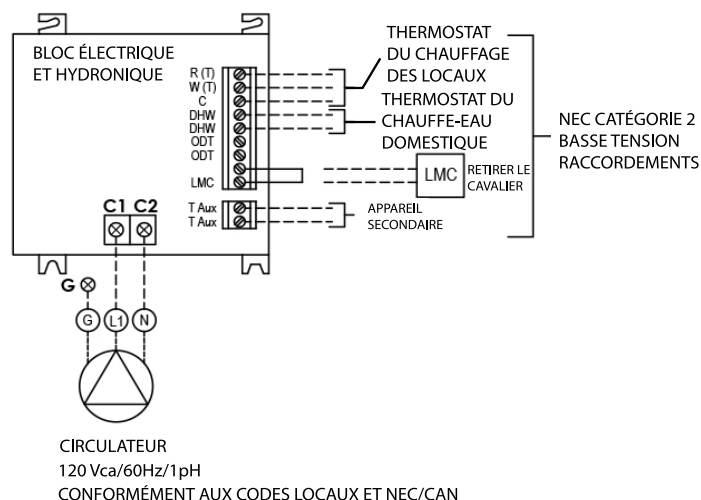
BLOC ÉLECTRIQUE ET HYDRONIQUE

R (T)
W (T)
C
DHW
DHW
ODT
ODT
LMC

T Aux
T Aux

C1 C2

THERMOSTAT DU CHAUFFAGE DES LOCAUX

THERMOSTAT DU CHAUFFE-EAU DOMESTIQUE

NEC CATÉGORIE 2 BASSE TENSION RACCORDEMENTS

LMC

RETIRER LE CAVALIER

APPAREIL SECONDAIRE

G

G L1 N

CIRCULATEUR
120 Vca/60Hz/1pH
CONFORMÉMENT AUX CODES LOCAUX ET NEC/CAN